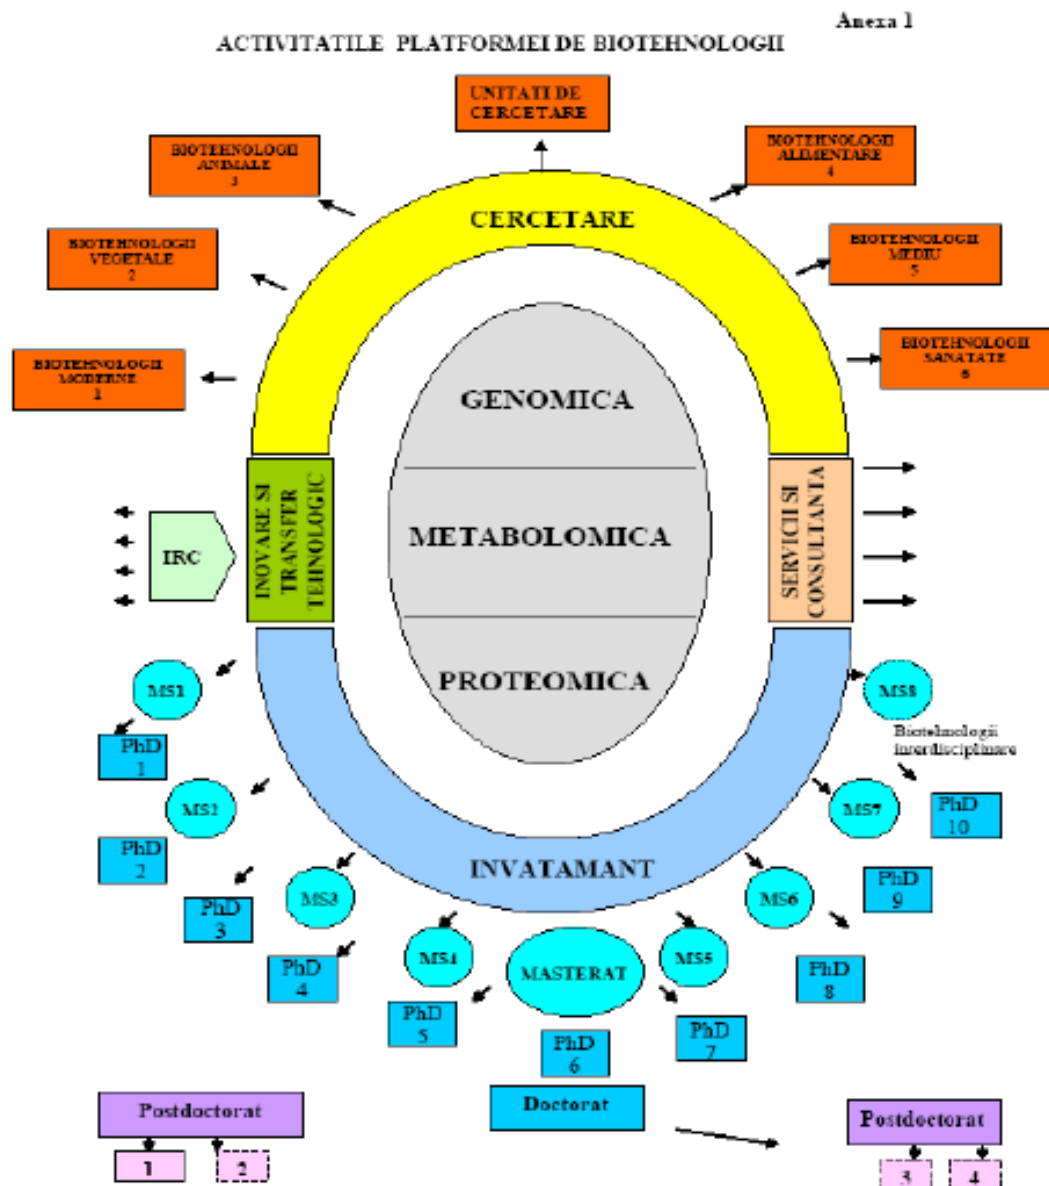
Anexa 1

ACTIVITATILE PLATFORMEI DE BIOTEHNOLOGII

UNITATI DE CERCETARE

BIOTEHNOLOGII ANIMALE 3

BIOTEHNOLOGII ALIMENTARE 4

BIOTEHNOLOGII VEGETALE 2

BIOTEHNOLOGII MEDIU 5

BIOTEHNOLOGII MODERNE 1

BIOTEHNOLOGII SANATATE 6

CERCETARE

GENOMICA

METABOLOMICA

PROTEOMICA

INOVARE SI TRANSFER TEHNOLOGIC

IRC

SERVICII SI CONSULTANTA

INVATAMANT

MS1

PhD 1

MS2

PhD 2

MS3

PhD 3

PhD 4

MS4

PhD 5

MASTERAT

PhD 6

MS5

PhD 7

MS6

PhD 8

PhD 9

MS7

PhD 10

MS8

Biotehnologii interdisciplinare

Postdoctorat

1

2

Doctorat

Postdoctorat

3

4